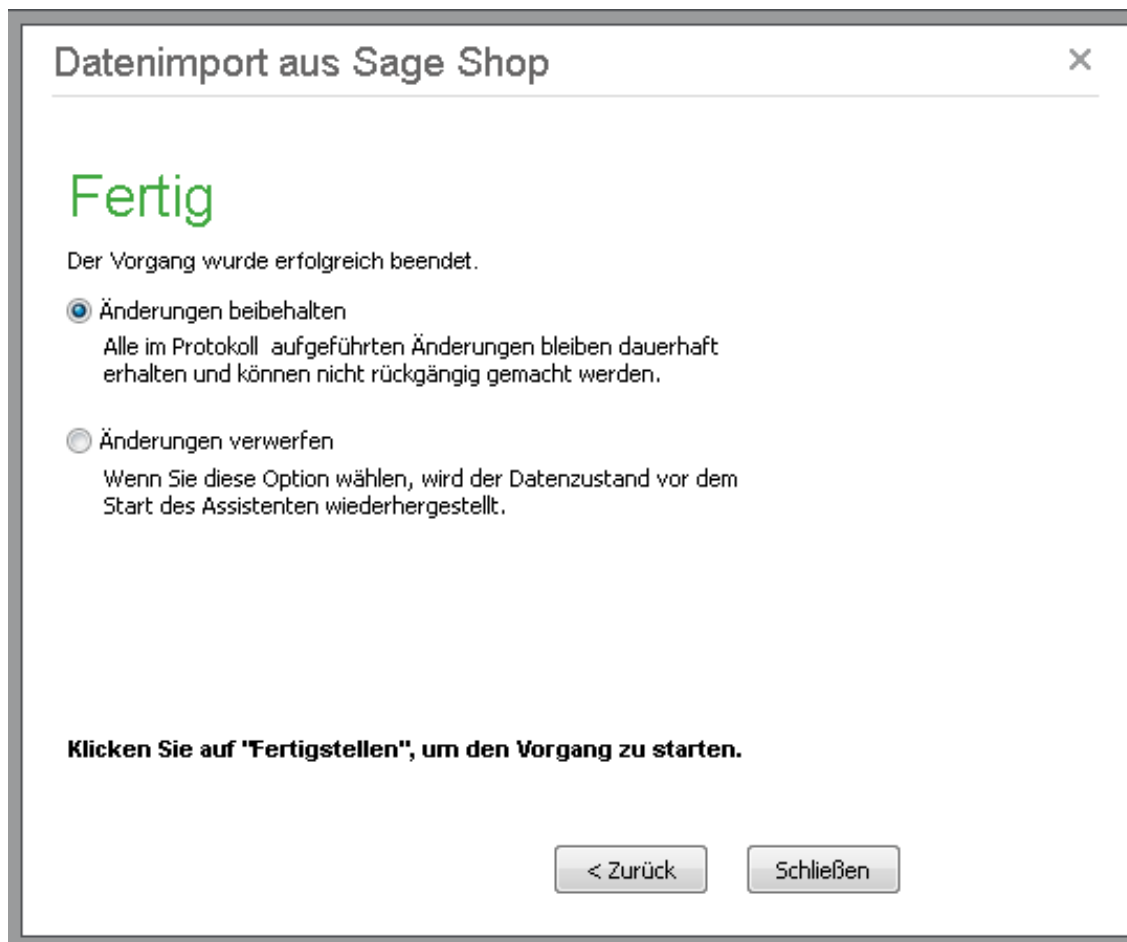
Datenimport aus Sage Shop

×

Fertig

Der Vorgang wurde erfolgreich beendet.

Änderungen beibehalten

Alle im Protokoll aufgeführten Änderungen bleiben dauerhaft erhalten und können nicht rückgängig gemacht werden.

Änderungen verwerfen

Wenn Sie diese Option wählen, wird der Datenzustand vor dem Start des Assistenten wiederhergestellt.

Klicken Sie auf "Fertigstellen", um den Vorgang zu starten.

< Zurück

Schließen